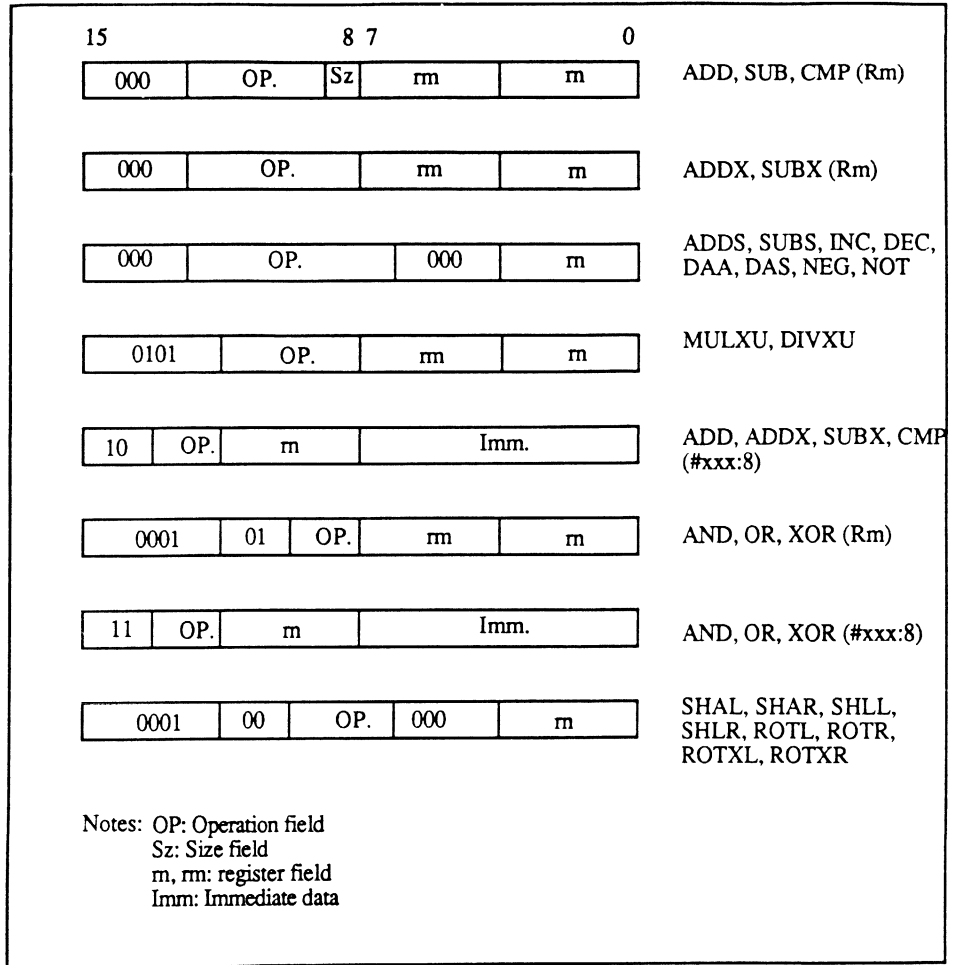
15 8 7 0

| 000 | OP. | Sz | rm | m |
|---|---|---|---|---|

ADD, SUB, CMP (Rm)

| 000 | OP. | rm | m |
|---|---|---|---|

ADDX, SUBX (Rm)

| 000 | OP. | 000 | m |
|---|---|---|---|

ADDS, SUBS, INC, DEC, DAA, DAS, NEG, NOT

| 0101 | OP. | rm | m |
|---|---|---|---|

MULXU, DIVXU

| 10 | OP. | m | Imm. |
|---|---|---|---|

ADD, ADDX, SUBX, CMP (#xxx:8)

| 0001 | 01 | OP. | rm | m |
|---|---|---|---|---|

AND, OR, XOR (Rm)

| 11 | OP. | m | Imm. |
|---|---|---|---|

AND, OR, XOR (#xxx:8)

| 0001 | 00 | OP. | 000 | m |
|---|---|---|---|---|

SHAL, SHAR, SHLL, SHLR, ROTL, ROTR, ROTXL, ROTXR

Notes: OP: Operation field
Sz: Size field
m, rm: register field
Imm: Immediate data